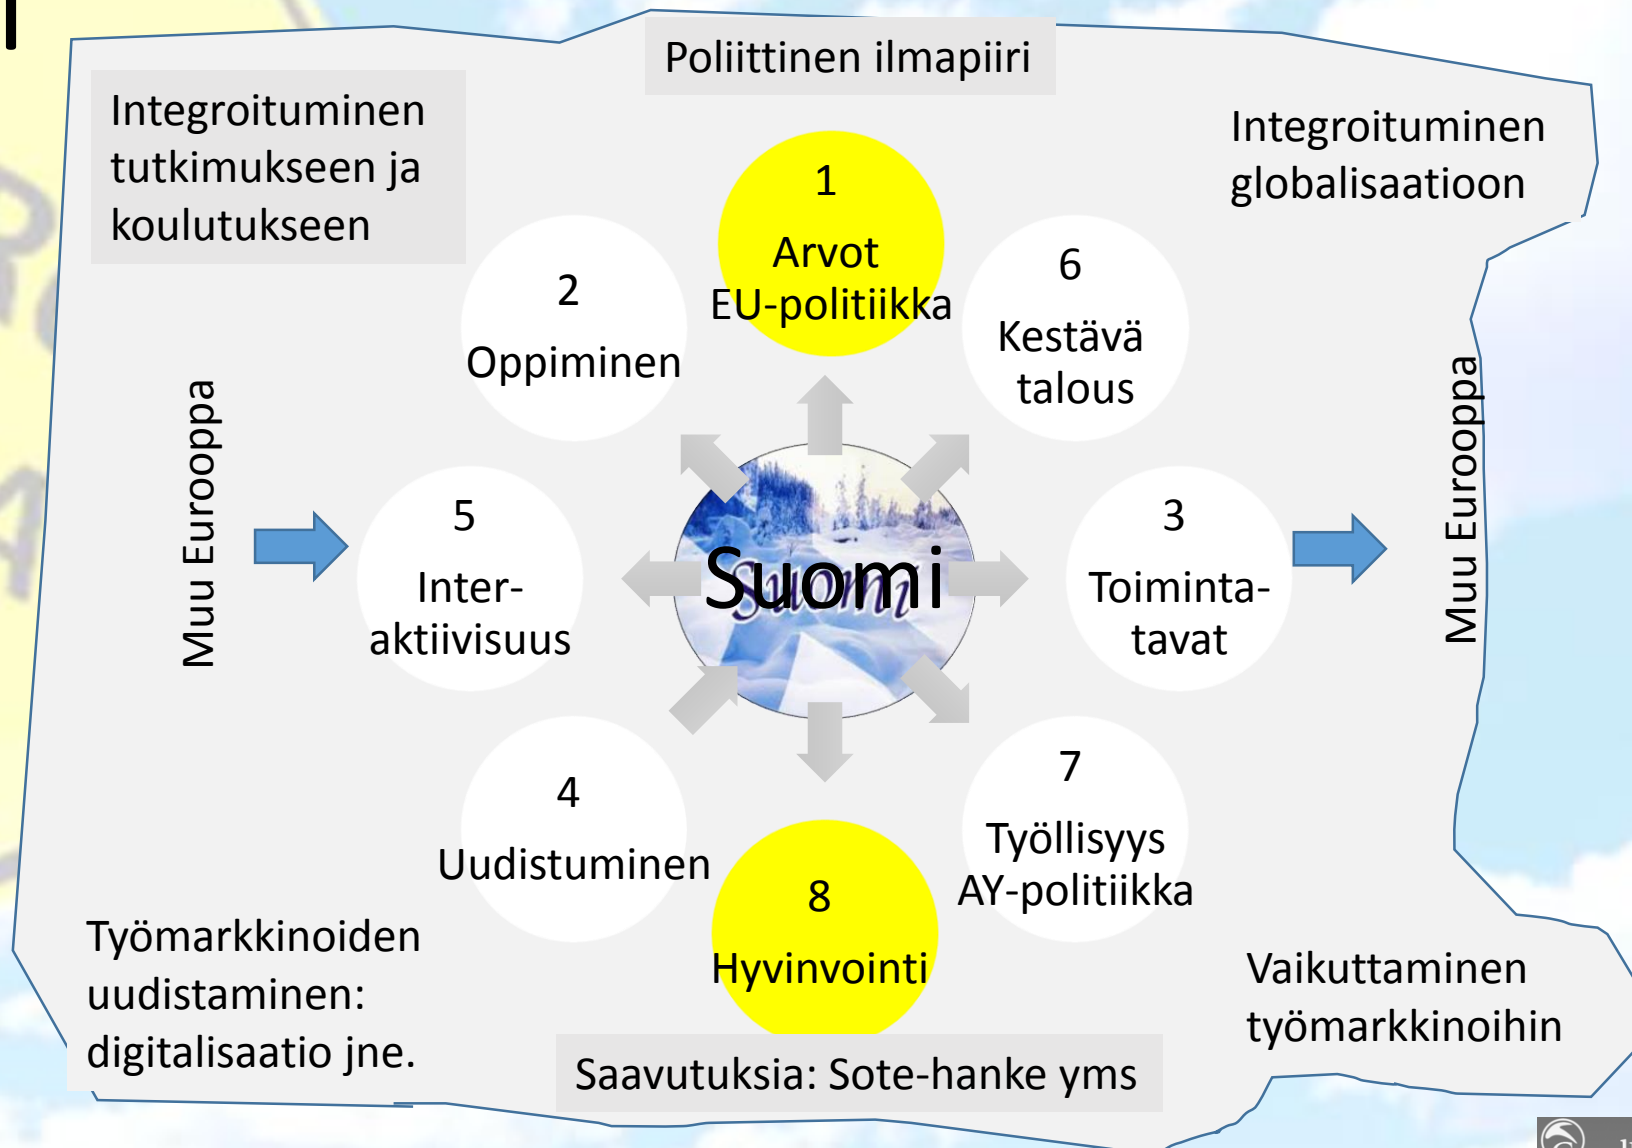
Poliittinen ilmapiiri

Integroituminen tutkimukseen ja koulutukseen

Integroituminen globalisaatioon

1
Arvot
EU-politiikka

2
Oppiminen

6
Kestävä talous

Muu Eurooppa

5
Inter-aktiivisuus

Suomi

3
Toiminta-tavat

Muu Eurooppa

4
Uudistuminen

7
Työllisyys
AY-politiikka

8
Hyvinvointi

Työmarkkinoiden uudistaminen: digitalisaatio jne.

Vaikuttaminen työmarkkinoihin

Saavutuksia: Sote-hanke yms